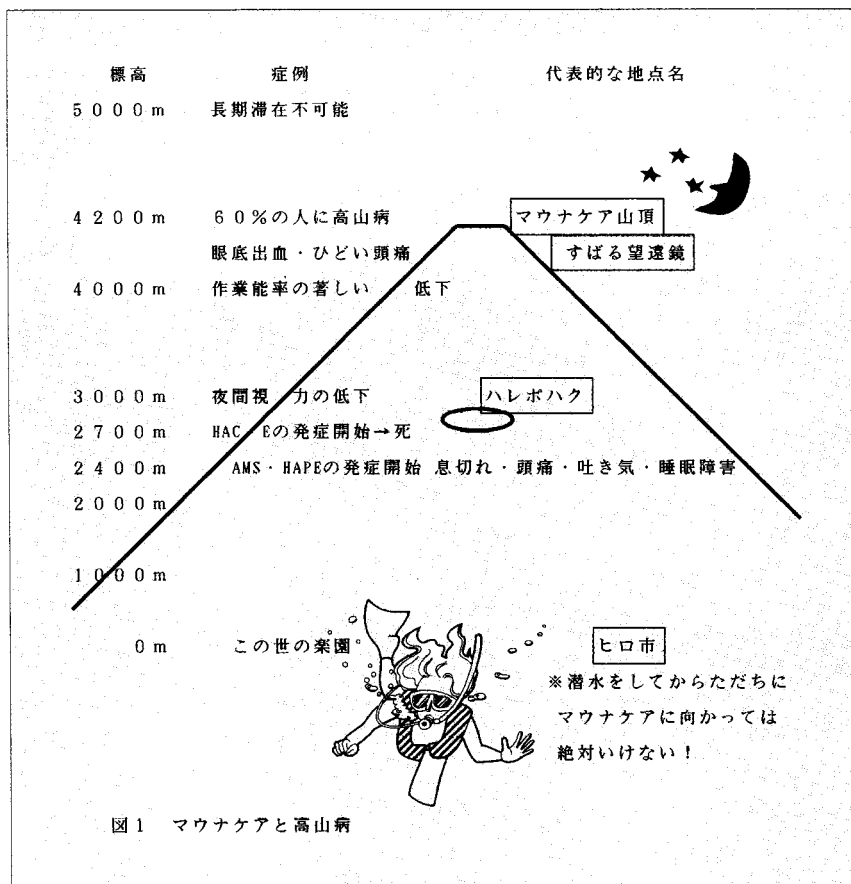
標高　　　症例　　　代表的な地点名

５０００ｍ　長期滞在不可能

４２００ｍ　６０％の人に高山病　　マウナケア山頂
眼底出血・ひどい頭痛　　すばる望遠鏡

４０００ｍ　作業能率の著しい　低下

３０００ｍ　夜間視　力の低下　　ハレポハク

２７００ｍ　HAC　Eの発症開始→死

２４００ｍ　AMS・HAPEの発症開始 息切れ・頭痛・吐き気・睡眠障害

２０００ｍ

１０００ｍ

０ｍ　この世の楽園　　ヒロ市

※潜水をしてからただちにマウナケアに向かっては絶対いけない！

図１　マウナケアと高山病